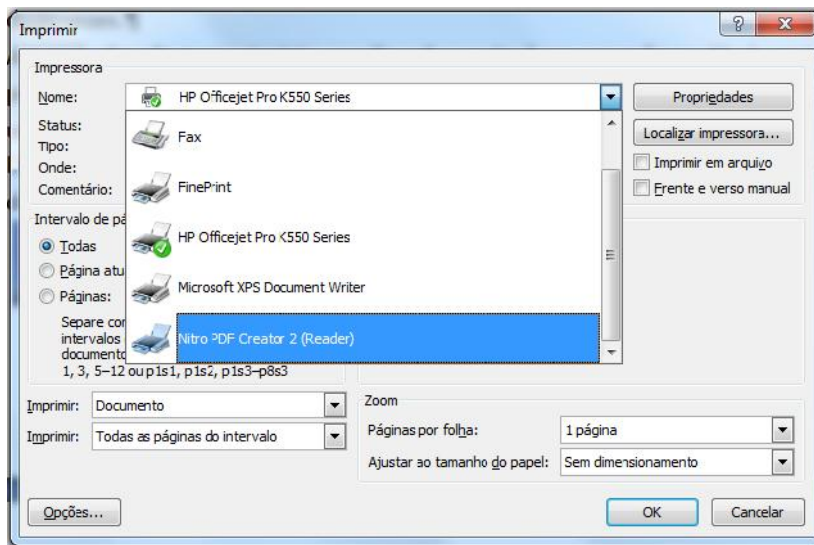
Imprimir

Impressora

Nome: HP Officejet Pro K550 Series

Propriedades

Status:
Tipo:
Onde:
Comentário:

Fax

FinePrint

HP Officejet Pro K550 Series

Microsoft XPS Document Writer

Nitro PDF Creator 2 (Reader)

Localizar impressora...

Imprimir em arquivo

Frente e verso manual

Intervalo de pá

Todas

Página atu

Páginas:

Separe cor
intervalos
documento
1, 3, 5–12 ou p1s1, p1s2, p1s3–p8s3

Imprimir: Documento

Imprimir: Todas as páginas do intervalo

Zoom

Páginas por folha: 1 página

Ajustar ao tamanho do papel: Sem dimensionamento

Opções...

OK

Cancelar